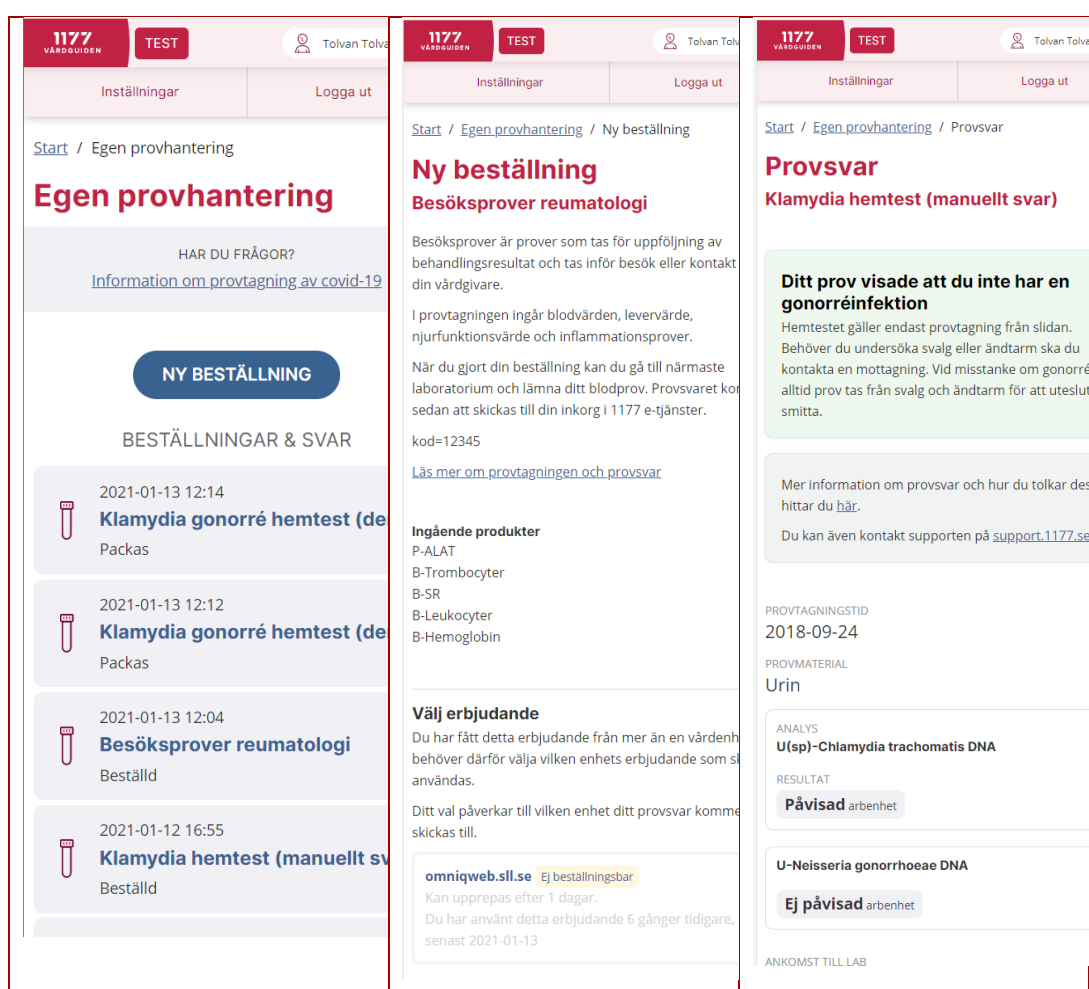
1177 VÅRDGUIDEN TEST

Tolvan Tolva

Inställningar

Logga ut

Start / Egen provhantering

Egen provhantering

HAR DU FRÅGOR?

Information om provtagning av covid-19

NY BESTÄLLNING

BESTÄLLNINGAR & SVAR

2021-01-13 12:14
Klamydia gonorré hemtest (de
Packas

2021-01-13 12:12
Klamydia gonorré hemtest (de
Packas

2021-01-13 12:04
Besöksprover reumatologi
Beställd

2021-01-12 16:55
Klamydia hemtest (manuellt sv
Beställd

1177 VÅRDGUIDEN TEST

Tolvan Tolv

Inställningar

Logga ut

Start / Egen provhantering / Ny beställning

Ny beställning

Besöksprover reumatologi

Besöksprover är prover som tas för uppföljning av behandlingsresultat och tas inför besök eller kontakt din vårdgivare.

I provtagningen ingår blodvärden, levervärde, njurfunktionsvärde och inflammationsprover.

När du gjort din beställning kan du gå till närmaste laboratorium och lämna ditt blodprov. Provsvaret ko sedan att skickas till din inkorg i 1177 e-tjänster.

kod=12345

Läs mer om provtagningen och provsvar

Ingående produkter
P-ALAT
B-Trombocyter
B-SR
B-Leukocyter
B-Hemoglobin

Välj erbjudande

Du har fått detta erbjudande från mer än en vårdenh behöver därför välja vilken enhets erbjudande som s användas.

Ditt val påverkar till vilken enhet ditt provsvar komme skickas till.

omniqweb.sll.se Ej beställningsbar
Kan upprepas efter 1 dagar.
Du har använt detta erbjudande 6 gånger tidigare, senast 2021-01-13

1177 VÅRDGUIDEN TEST

Tolvan Tolva

Inställningar

Logga ut

Start / Egen provhantering / Provsvar

Provsvar

Klamydia hemtest (manuellt svar)

Ditt prov visade att du inte har en gonorréinfektion

Hemtestet gäller endast provtagning från slidan. Behöver du undersöka svalg eller ändtarm ska du kontakta en mottagning. Vid misstanke om gonorré alltid prov tas från svalg och ändtarm för att uteslut smitta.

Mer information om provsvar och hur du tolkar des hittar du här.

Du kan även kontakt supporten på support.1177.se

PROVTAGNINGSTID
2018-09-24

PROVMATERIAL
Urin

ANALYS
U(sp)-Chlamydia trachomatis DNA

RESULTAT
Påvisad arbenhet

U-Neisseria gonorrhoeae DNA

Ej påvisad arbenhet

ANKOMST TILL LAB